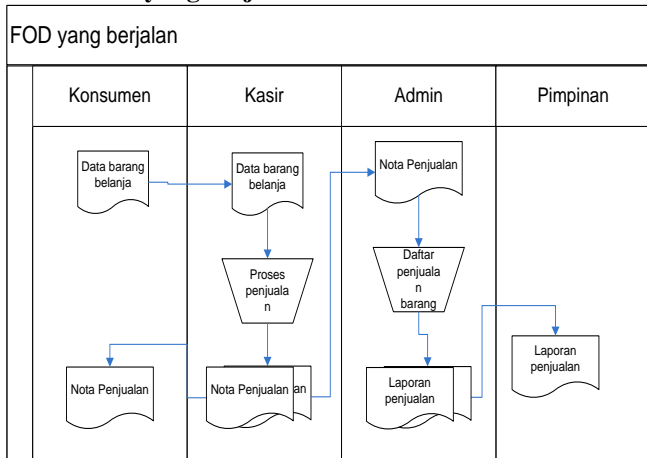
FOD yang berjalan

| Konsumen | Kasir | Admin | Pimpinan |
|---|---|---|---|
| Data barang belanja | Data barang belanja | Nota Penjualan | |
| | Proses penjualan | Daftar penjualan barang | |
| Nota Penjualan | Nota Penjualan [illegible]an | Laporan penjualan | Laporan penjualan |